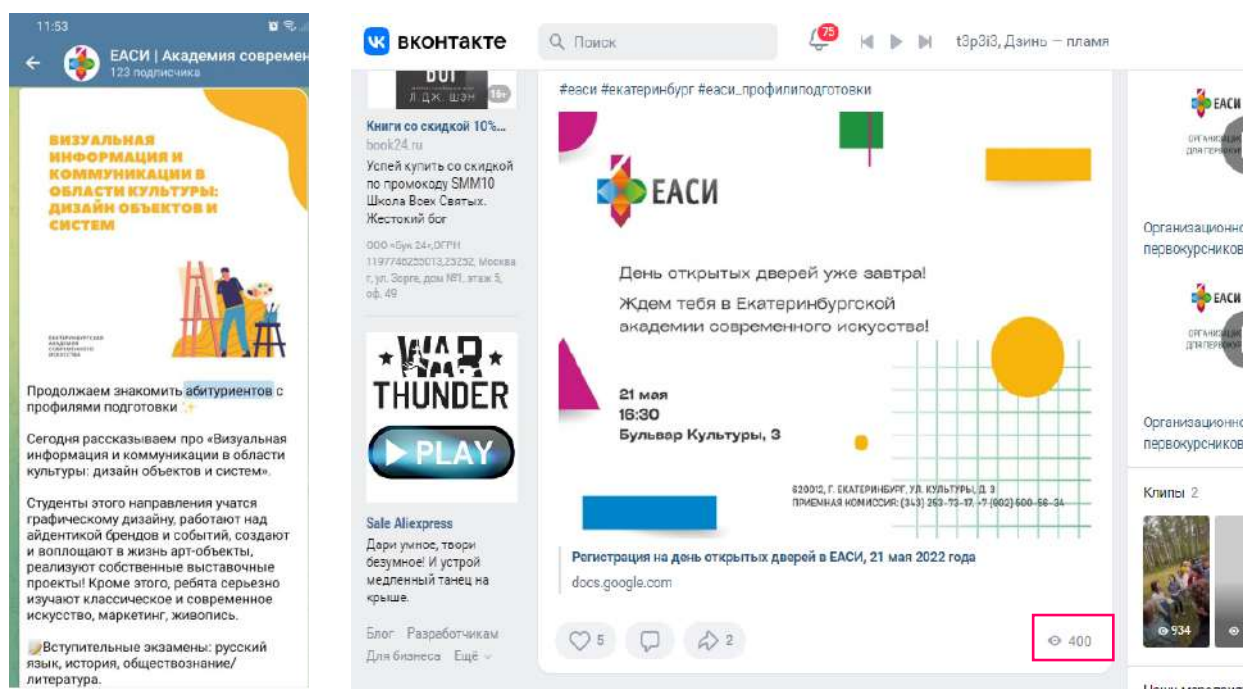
11:53

ЕАСИ | Академия современ
123 подписчика

ВИЗУАЛЬНАЯ ИНФОРМАЦИЯ И КОММУНИКАЦИИ В ОБЛАСТИ КУЛЬТУРЫ: ДИЗАЙН ОБЪЕКТОВ И СИСТЕМ

ЕКАТЕРИНБУРГСКАЯ АКАДЕМИЯ СОВРЕМЕННОГО ИСКУССТВА

Продолжаем знакомить абитуриентов с профилями подготовки ✨

Сегодня рассказываем про «Визуальная информация и коммуникации в области культуры: дизайн объектов и систем».

Студенты этого направления учатся графическому дизайну, работают над айдентикой брендов и событий, создают и воплощают в жизнь арт-объекты, реализуют собственные выставочные проекты! Кроме этого, ребята серьезно изучают классическое и современное искусство, маркетинг, живопись.

📝Вступительные экзамены: русский язык, история, обществознание/литература.

вконтакте

Поиск

75

t3p3i3, Дэинь — пламя

Л. ДЖ. ШЭН 18+

Книги со скидкой 10%...
book24.ru
Успей купить со скидкой по промокоду SMM10 Школа Всех Святых. Жестокий бог

ООО «Бук 24»,ОГРН 1197746255013,23252, Москва г, ул. Зорге, дом №1, этаж 5, оф. 49

WAR THUNDER
PLAY

Sale Aliexpress
Дари умное, твори безумное! И устрой медленный танец на крыше.

Блог Разработчикам
Для бизнеса Ещё

#еаси #екатеринбург #еаси_профилиподготовки

ЕАСИ

День открытых дверей уже завтра!
Ждем тебя в Екатеринбургской академии современного искусства!

21 мая
16:30
Бульвар Культуры, 3

620012, Г. ЕКАТЕРИНБУРГ, УЛ. КУЛЬТУРЫ, Д. 3
ПРИЕМНАЯ КОМИССИЯ: (343) 353-73-17, +7 (902) 500-56-34

Регистрация на день открытых дверей в ЕАСИ, 21 мая 2022 года
docs.google.com

5
2
400

ЕАСИ
Организационно
первокурсников

ЕАСИ
Организационно
первокурсников

Клипы 2
934